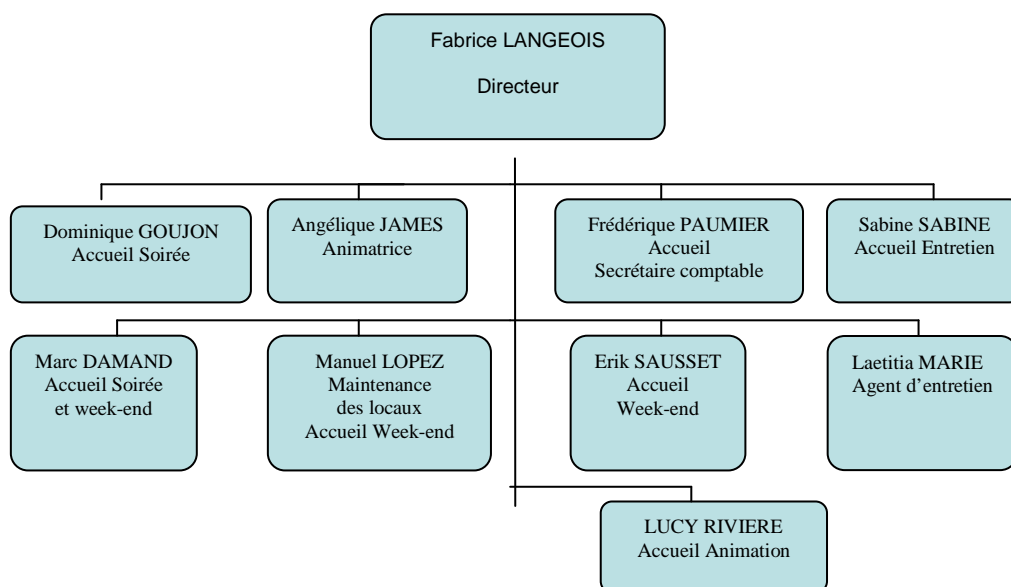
Fabrice LANGEOIS
Directeur

Dominique GOUJON
Accueil Soirée

Angélique JAMES
Animatrice

Frédérique PAUMIER
Accueil
Secrétaire comptable

Sabine SABINE
Accueil Entretien

Marc DAMAND
Accueil Soirée
et week-end

Manuel LOPEZ
Maintenance
des locaux
Accueil Week-end

Erik SAUSSET
Accueil
Week-end

Laetitia MARIE
Agent d'entretien

LUCY RIVIERE
Accueil Animation